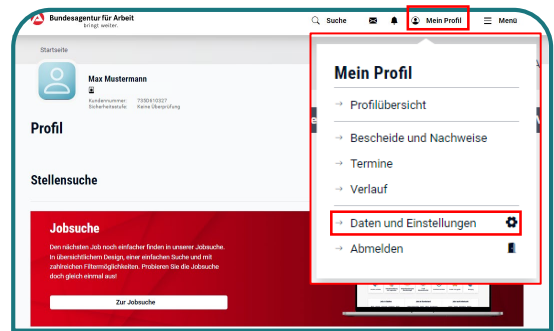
Bundesagentur für Arbeit
bringt weiter.

Suche
Mein Profil
Menü

Startseite

Max Mustermann
Kundennummer 7350410327
Sicherheitsstufe Keine Überprüfung

Profil

Stellensuche

Jobsuche
Den nächsten Job noch einfacher finden in unserer Jobsuche. In übersichtlichem Design, einer einfachen Suche und mit zahlreichen Filtermöglichkeiten. Probieren Sie die Jobsuche doch gleich einmal aus!

Zur Jobsuche

Mein Profil
→ Profilübersicht
→ Bescheide und Nachweise
→ Termine
→ Verlauf
→ Daten und Einstellungen
→ Abmelden